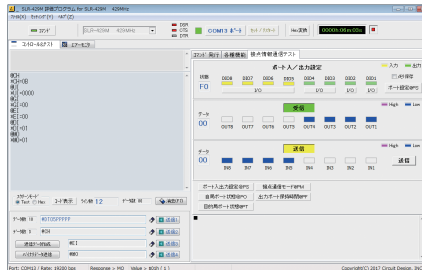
SLR-429M 評価プログラム for SLR-429M 429MHz

ファイル(F) セットアップ(T) ヘルプ(Z)

コマンド

SLR-429M 429MHz

DSR
CTS
RI

COM13 オープン

セットアップ/クローズ

Hex 受信

00000:00:00.00

スループットテスト

エラーレートテスト

@CH
*CH=0B
@EI
*EI=0000
@DI
*DI=00
@EI
*EI=00
@EI
*EI=00
@EI
*EI=01
@EI
*EI=01

スループットモード

Text

Hex

コード表示

ライン数 12

データ長 30

データ転送 10 @DT05FFFFFF

データ転送 0 @DT04

送信データ転送

@CH

ハイブリッド送信

@@0

コマンド 発行

各種機能

接点情報通信テスト

ポート入/出力設定

入力

出力

状態

F0

DIO8

DIO7

DIO6

DIO5

DIO4

DIO3

DIO2

DIO1

I/O

I/O

ポート設定(HPO)

受信

データ

00

OUT8

OUT7

OUT6

OUT5

OUT4

OUT3

OUT2

OUT1

High

Low

送信

データ

00

IN8

IN7

IN6

IN5

IN4

IN3

IN2

IN1

High

Low

送信

ポート入出力設定(@PI)

接点通信モード(@FM)

自局ポート状態(@PO)

出力ポート状態(@DO)

目的局ポート状態(@PS)

Port: COM13 / Rate: 19200 bps

Response = MO

Value = 80(h) / 1

Copyright(C) 2017 Circuit Design, INC.